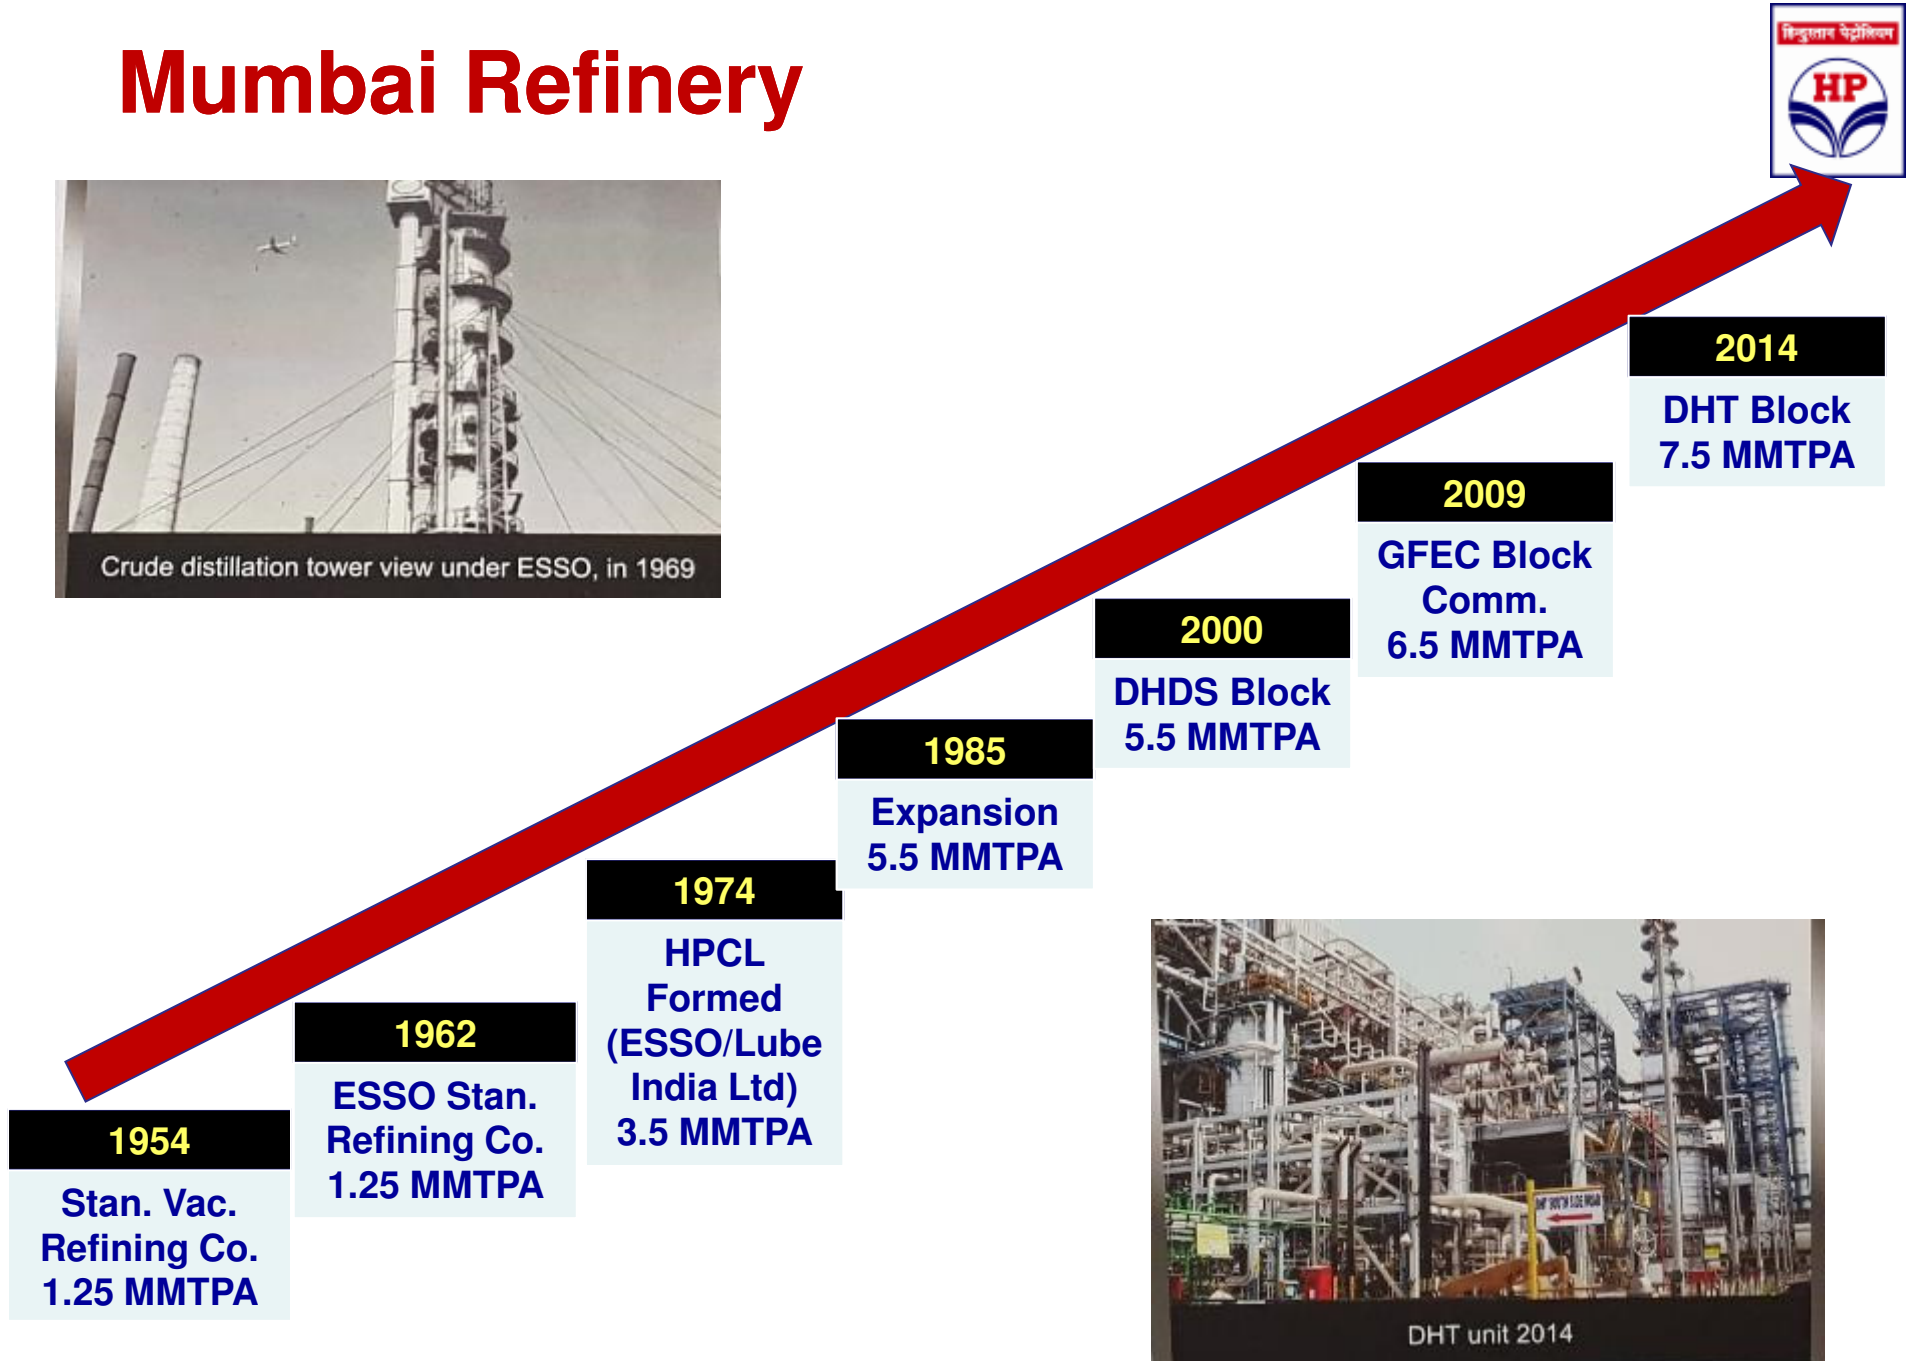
Mumbai Refinery

हिन्दुस्तान पेट्रोलियम
HP

Crude distillation tower view under ESSO, in 1969

1954
Stan. Vac. Refining Co. 1.25 MMTPA

1962
ESSO Stan. Refining Co. 1.25 MMTPA

1974
HPCL Formed (ESSO/Lube India Ltd) 3.5 MMTPA

1985
Expansion 5.5 MMTPA

2000
DHDS Block 5.5 MMTPA

2009
GFEC Block Comm. 6.5 MMTPA

2014
DHT Block 7.5 MMTPA

DHT unit 2014